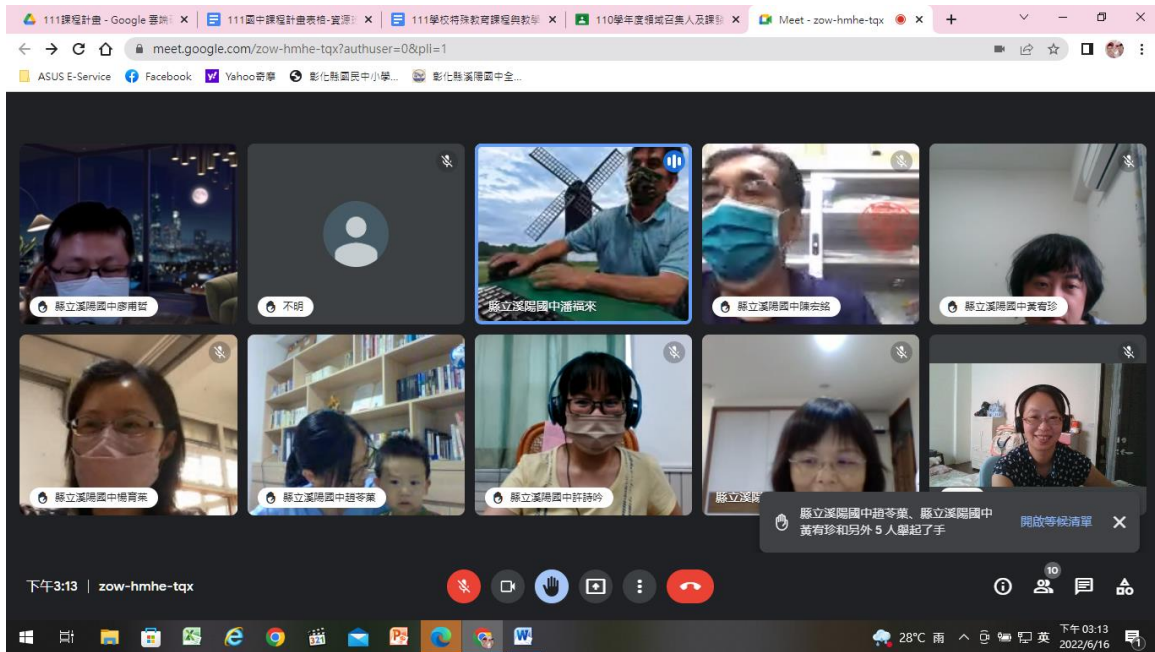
111課程計畫 - Google 雲端 ×
111國中課程計畫表格-資源 ×
111學校特殊教育課程與教學 ×
110學年度領域召集人及課 ×
Meet - zow-hmhe-tqx ×
+

meet.google.com/zow-hmhe-tqx?authuser=0&pli=1

ASUS E-Service
Facebook
Yahoo奇摩
彰化縣國民中小學...
彰化縣溪陽國中全...

縣立溪陽國中廖甫哲
不明
縣立溪陽國中潘福來
縣立溪陽國中陳宏銘
縣立溪陽國中黃宥珍
縣立溪陽國中楊育蓁
縣立溪陽國中趙苓葉
縣立溪陽國中許詩吟
縣立溪陽

縣立溪陽國中趙苓葉、縣立溪陽國中黃宥珍和另外 5 人舉起了手
開啟等候清單

下午3:13 | zow-hmhe-tqx

10

28°C 雨
英
下午 03:13
2022/6/16
1